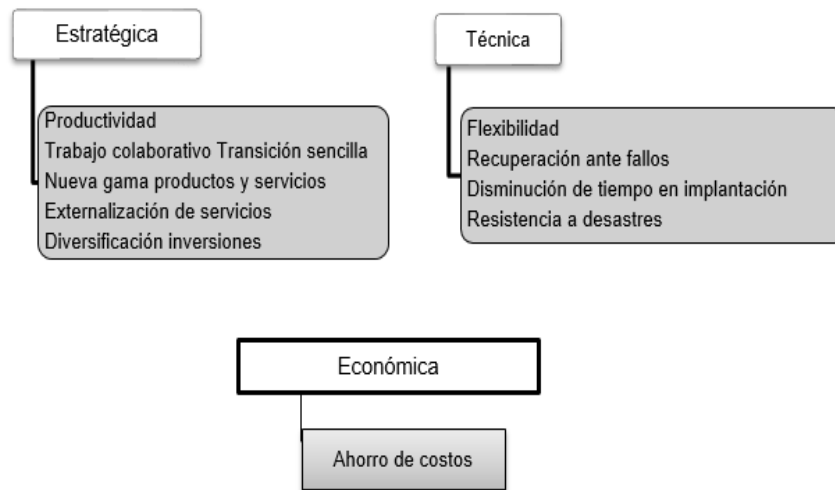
Estratégica

Productividad
Trabajo colaborativo Transición sencilla
Nueva gama productos y servicios
Externalización de servicios
Diversificación inversiones

Técnica

Flexibilidad
Recuperación ante fallos
Disminución de tiempo en implantación
Resistencia a desastres

Económica

Ahorro de costos